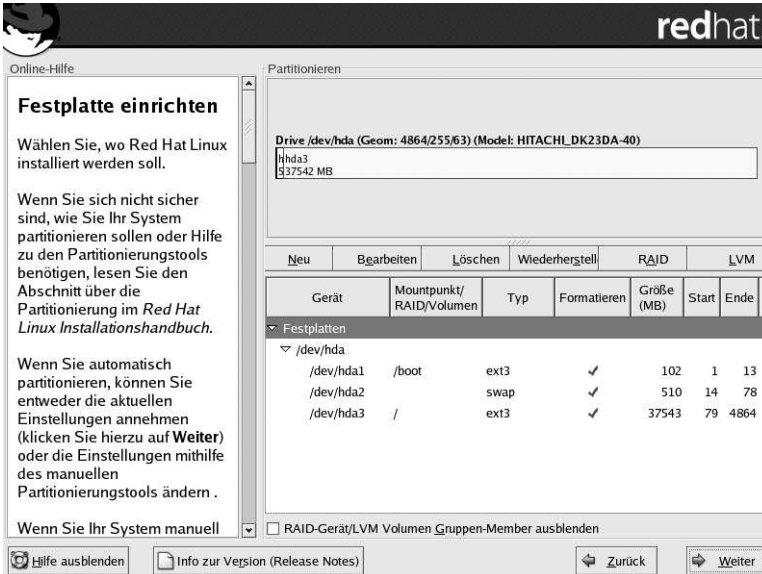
redhat

Online-Hilfe

Festplatte einrichten

Wählen Sie, wo Red Hat Linux installiert werden soll.

Wenn Sie sich nicht sicher sind, wie Sie Ihr System partitionieren sollen oder Hilfe zu den Partitionierungstools benötigen, lesen Sie den Abschnitt über die Partitionierung im *Red Hat Linux Installationshandbuch*.

Wenn Sie automatisch partitionieren, können Sie entweder die aktuellen Einstellungen annehmen (klicken Sie hierzu auf **Weiter**) oder die Einstellungen mithilfe des manuellen Partitionierungstools ändern .

Wenn Sie Ihr System manuell

Partitionieren

Drive /dev/hda (Geom: 4864/255/63) (Model: HITACHI_DK23DA-40)

hda3
37542 MB

Neu | Bearbeiten | Löschen | Wiederherstell | RAID | LVM

| Gerät | Mountpunkt/ RAID/Volumen | Typ | Formatieren | Größe (MB) | Start | Ende |
|---|---|---|---|---|---|---|
| Festplatten | | | | | | |
| /dev/hda | | | | | | |
| /dev/hda1 | /boot | ext3 | ✓ | 102 | 1 | 13 |
| /dev/hda2 | | swap | ✓ | 510 | 14 | 78 |
| /dev/hda3 | / | ext3 | ✓ | 37543 | 79 | 4864 |

RAID-Gerät/LVM Volumen Gruppen-Member ausblenden

Hilfe ausblenden | Info zur Version (Release Notes) | Zurück | Weiter